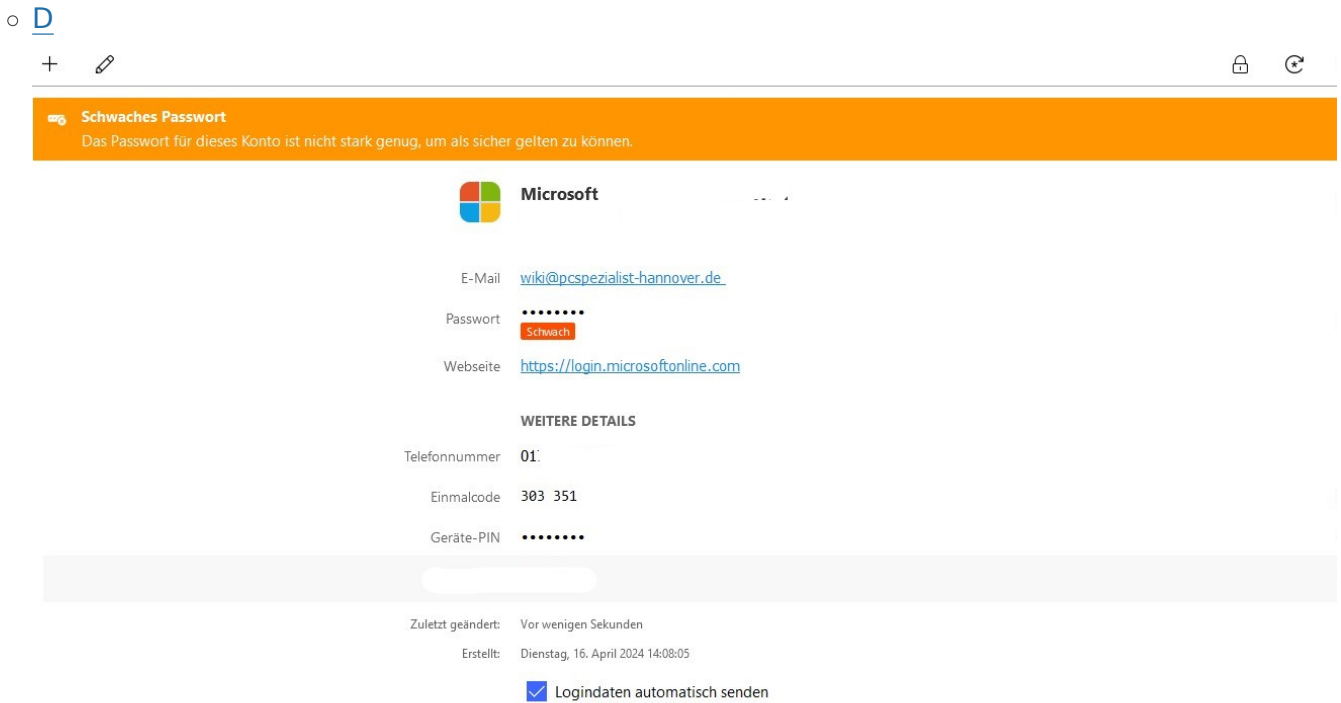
D

Schwaches Passwort
Das Passwort für dieses Konto ist nicht stark genug, um als sicher gelten zu können.

Microsoft

E-Mail wiki@pcspezialist-hannover.de

Passwort ••••••••
Schwach

Webseite https://login.microsoftonline.com

WEITERE DETAILS

Telefonnummer 01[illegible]

Einmalcode 303 351

Geräte-PIN ••••••••

Zuletzt geändert: Vor wenigen Sekunden

Erstellt: Dienstag, 16. April 2024 14:08:05

Logindaten automatisch senden